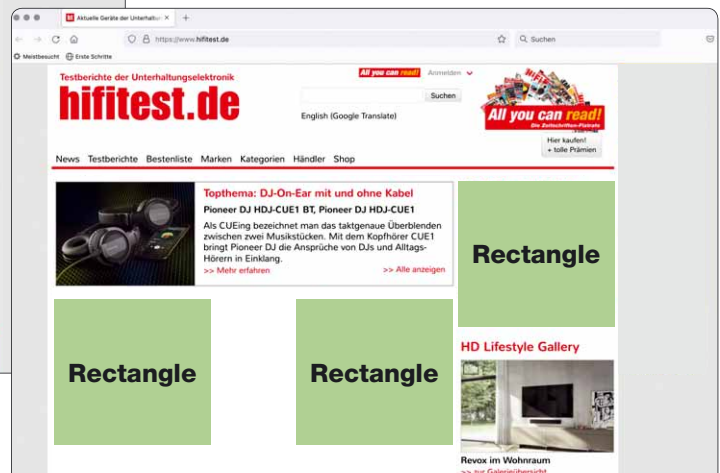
Aktuelle Geräte der Unterhaltun ×

https://www.hifitest.de

Suchen

Meistbesucht Erste Schritte

Testberichte der Unterhaltungselektronik

hifitest.de

All you can read! Anmelden

Suchen

English (Google Translate)

All you can read!

Hier kaufen! + tolle Prämien

News Testberichte Bestenliste Marken Kategorien Händler Shop

Topthema: DJ-On-Ear mit und ohne Kabel

Pioneer DJ HDJ-CUE1 BT, Pioneer DJ HDJ-CUE1

Als CUEing bezeichnet man das taktgenaue Überblenden zwischen zwei Musikstücken. Mit dem Kopfhörer CUE1 bringt Pioneer DJ die Ansprüche von DJs und Alltags-Hörern in Einklang.

>> Mehr erfahren

>> Alle anzeigen

Rectangle

Rectangle

Rectangle

HD Lifestyle Gallery

Revox im Wohnraum

>> zur Galerieübersicht